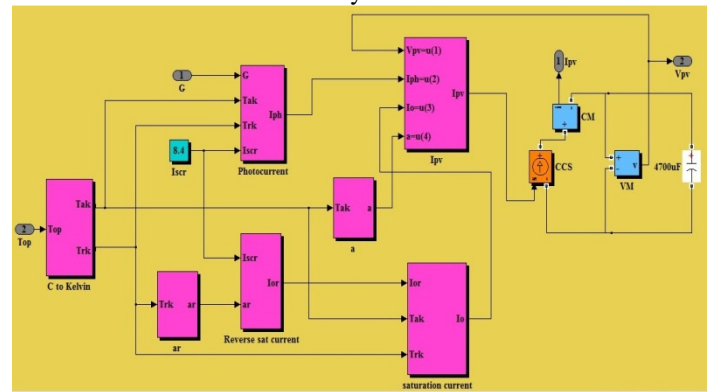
1
G
G
Tak
Trk
Iscr
Iph
Photocurrent
8.4
Iscr
Vpv=u(1)
Iph=u(2)
Io=u(3)
a=u(4)
Ipv
Ipv
1
Ipv
2
Vpv
CM
CCS
VM
4700uF
2
Top
Top
Tak
Trk
C to Kelvin
Tak
a
a
Iscr
ar
Ior
Reverse sat current
Trk
ar
ar
Ior
Tak
Trk
Io
saturation current